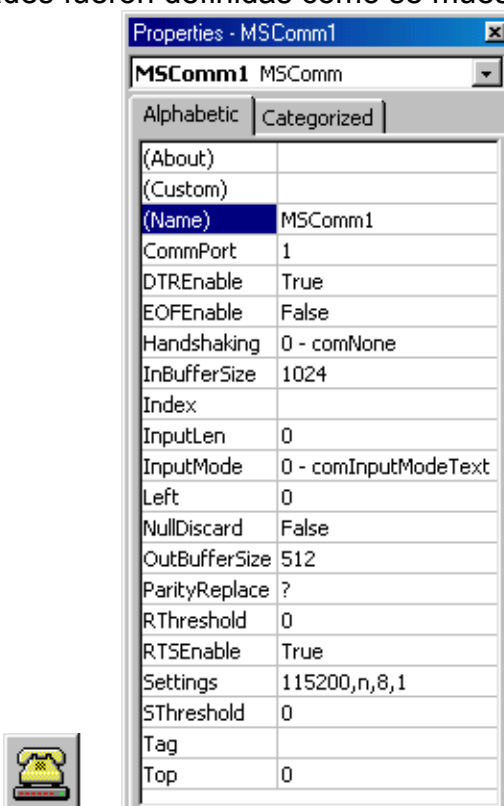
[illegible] fueron definida como se mue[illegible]

Properties - MSComm1

MSComm1 MSComm

Alphabetic | Categorized

| | |
|---|---|
| (About) | |
| (Custom) | |
| (Name) | MSComm1 |
| CommPort | 1 |
| DTREnable | True |
| EOFEnable | False |
| Handshaking | 0 - comNone |
| InBufferSize | 1024 |
| Index | |
| InputLen | 0 |
| InputMode | 0 - comInputModeText |
| Left | 0 |
| NullDiscard | False |
| OutBufferSize | 512 |
| ParityReplace | ? |
| RThreshold | 0 |
| RTSEnable | True |
| Settings | 115200,n,8,1 |
| SThreshold | 0 |
| Tag | |
| Top | 0 |